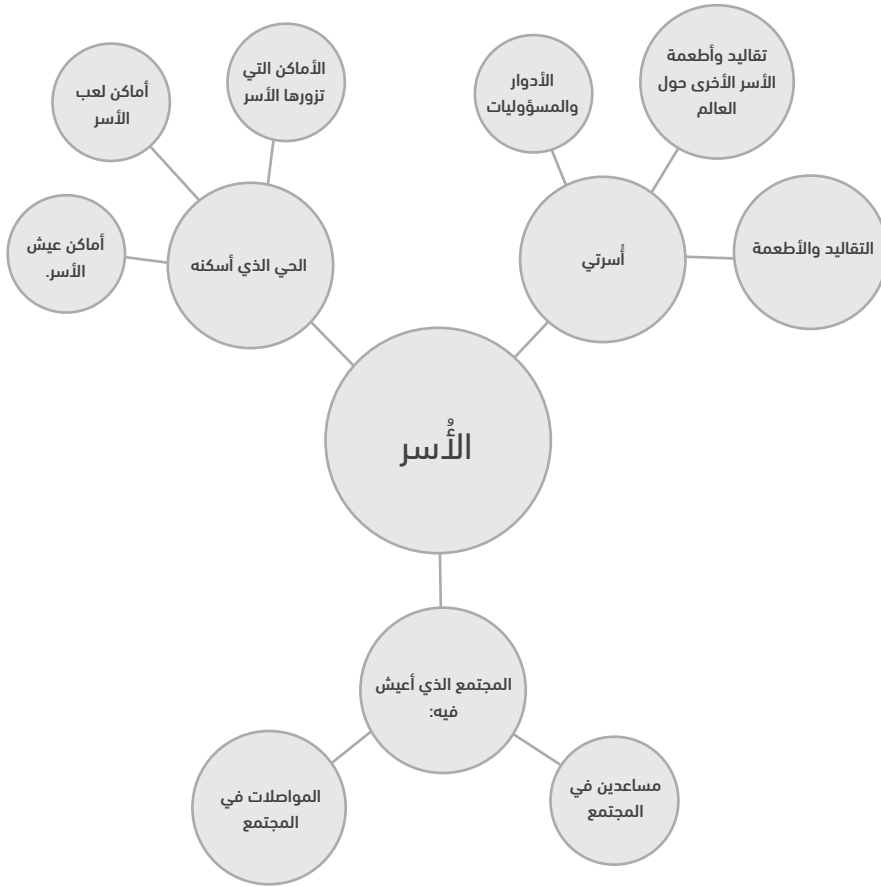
الأماكن التي تزورها الأسر

أماكن لعب الأسر

أماكن عيش الأسر.

الحي الذي أسكنه

الأدوار والمسؤوليات

تقاليد وأطعمة الأسر الأخرى حول العالم

أُسرتي

التقاليد والأطعمة

الأُسر

المجتمع الذي أعيش فيه:

المواصلات في المجتمع

مساعدين في المجتمع